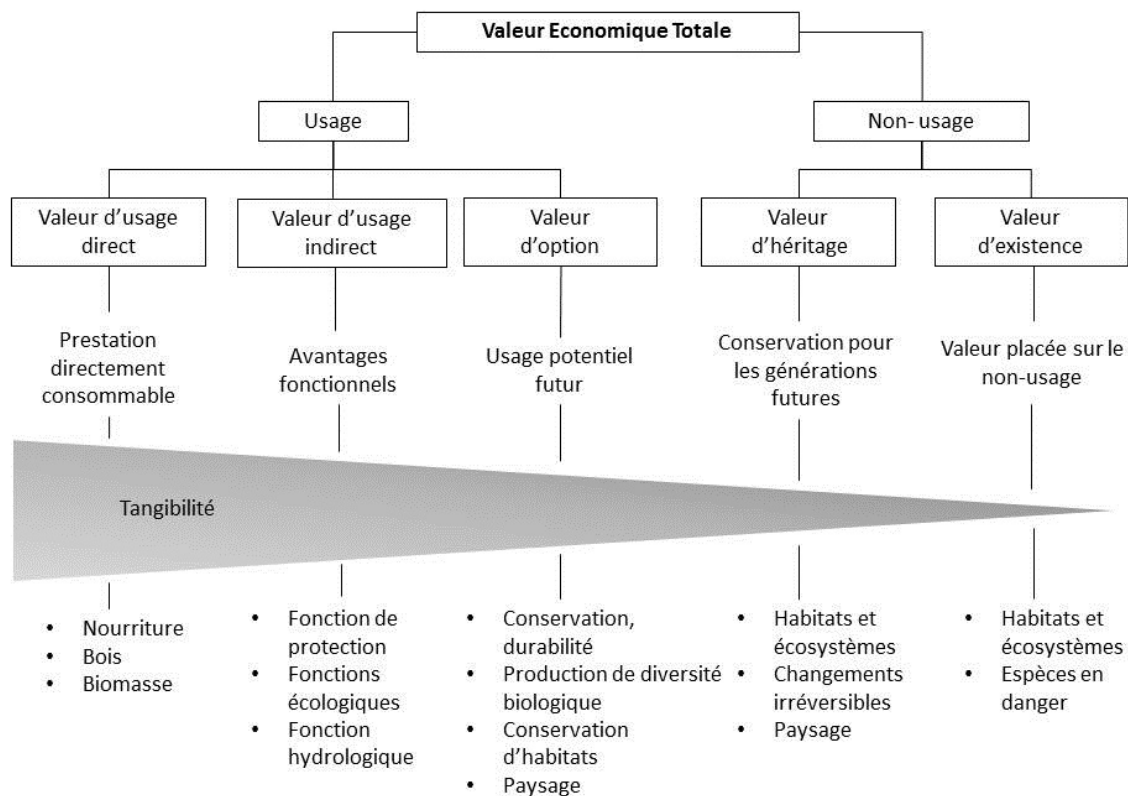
Valeur Economique Totale

Usage

Non- usage

Valeur d'usage direct

Valeur d'usage indirect

Valeur d'option

Valeur d'héritage

Valeur d'existence

Prestation directement consommable

Avantages fonctionnels

Usage potentiel futur

Conservation pour les générations futures

Valeur placée sur le non-usage

Tangibilité

- Nourriture
- Bois
- Biomasse

- Fonction de protection
- Fonctions écologiques
- Fonction hydrologique

- Conservation, durabilité
- Production de diversité biologique
- Conservation d'habitats
- Paysage

- Habitats et écosystèmes
- Changements irréversibles
- Paysage

- Habitats et écosystèmes
- Espèces en danger